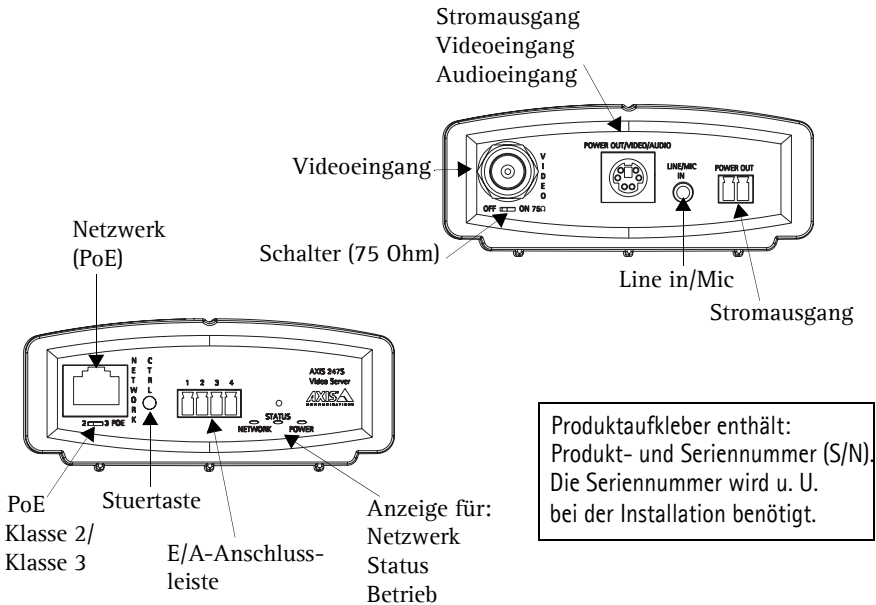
Stromausgang
Videoeingang
Audioeingang

POWER OUT/VIDEO/AUDIO

Videoeingang

VIDEO

OFF ON 75Ω

LINE/MIC IN

POWER OUT

Schalter (75 Ohm)

Line in/Mic

Stromausgang

Netzwerk
(PoE)

NETWORK

CTRL

1 2 3 4

AXIS 247S
Video Server

AXIS
COMMUNICATIONS

STATUS

NETWORK POWER

2 3 POE

Produktaufkleber enthält:
Produkt- und Seriennummer (S/N).
Die Seriennummer wird u. U.
bei der Installation benötigt.

PoE
Klasse 2/
Klasse 3

Stuertaste

E/A-Anschlussleiste

Anzeige für:
Netzwerk
Status
Betrieb